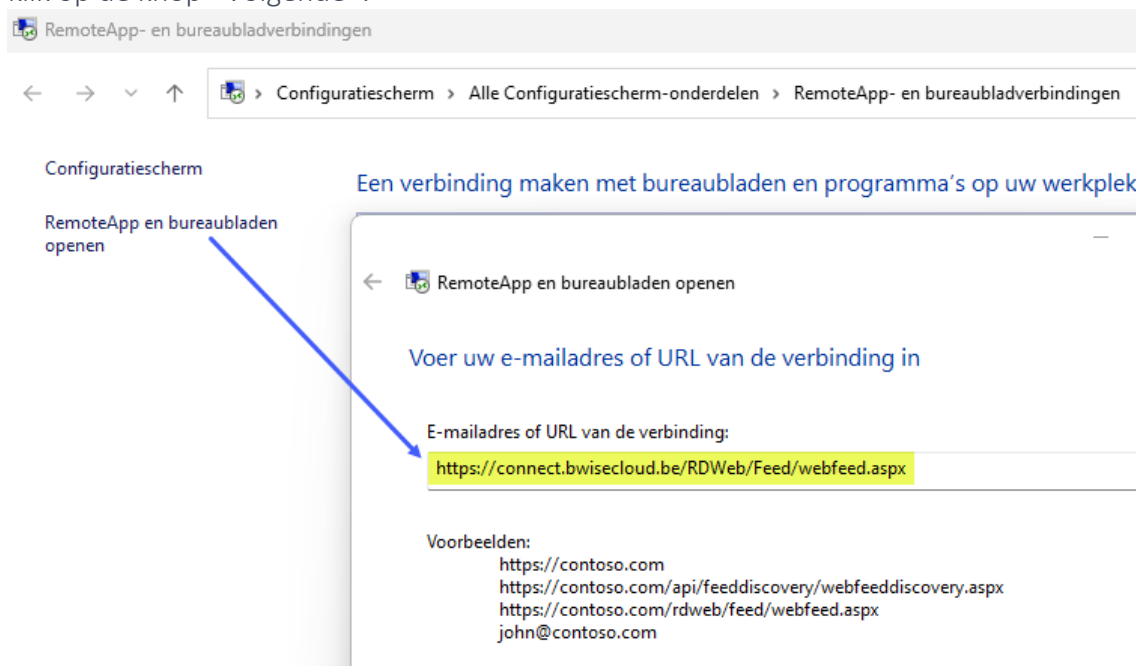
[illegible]

RemoteApp- en bureaubladverbindingen

Configuratiescherm › Alle Configuratiescherm-onderdelen › RemoteApp- en bureaubladverbindingen

Configuratiescherm

RemoteApp en bureaubladen openen

Een verbinding maken met bureaubladen en programma's op uw werkplek

RemoteApp en bureaubladen openen

Voer uw e-mailadres of URL van de verbinding in

E-mailadres of URL van de verbinding:

https://connect.bwisecloud.be/RDWeb/Feed/webfeed.aspx

Voorbeelden:
https://contoso.com
https://contoso.com/api/feeddiscovery/webfeeddiscovery.aspx
https://contoso.com/rdweb/feed/webfeed.aspx
john@contoso.com